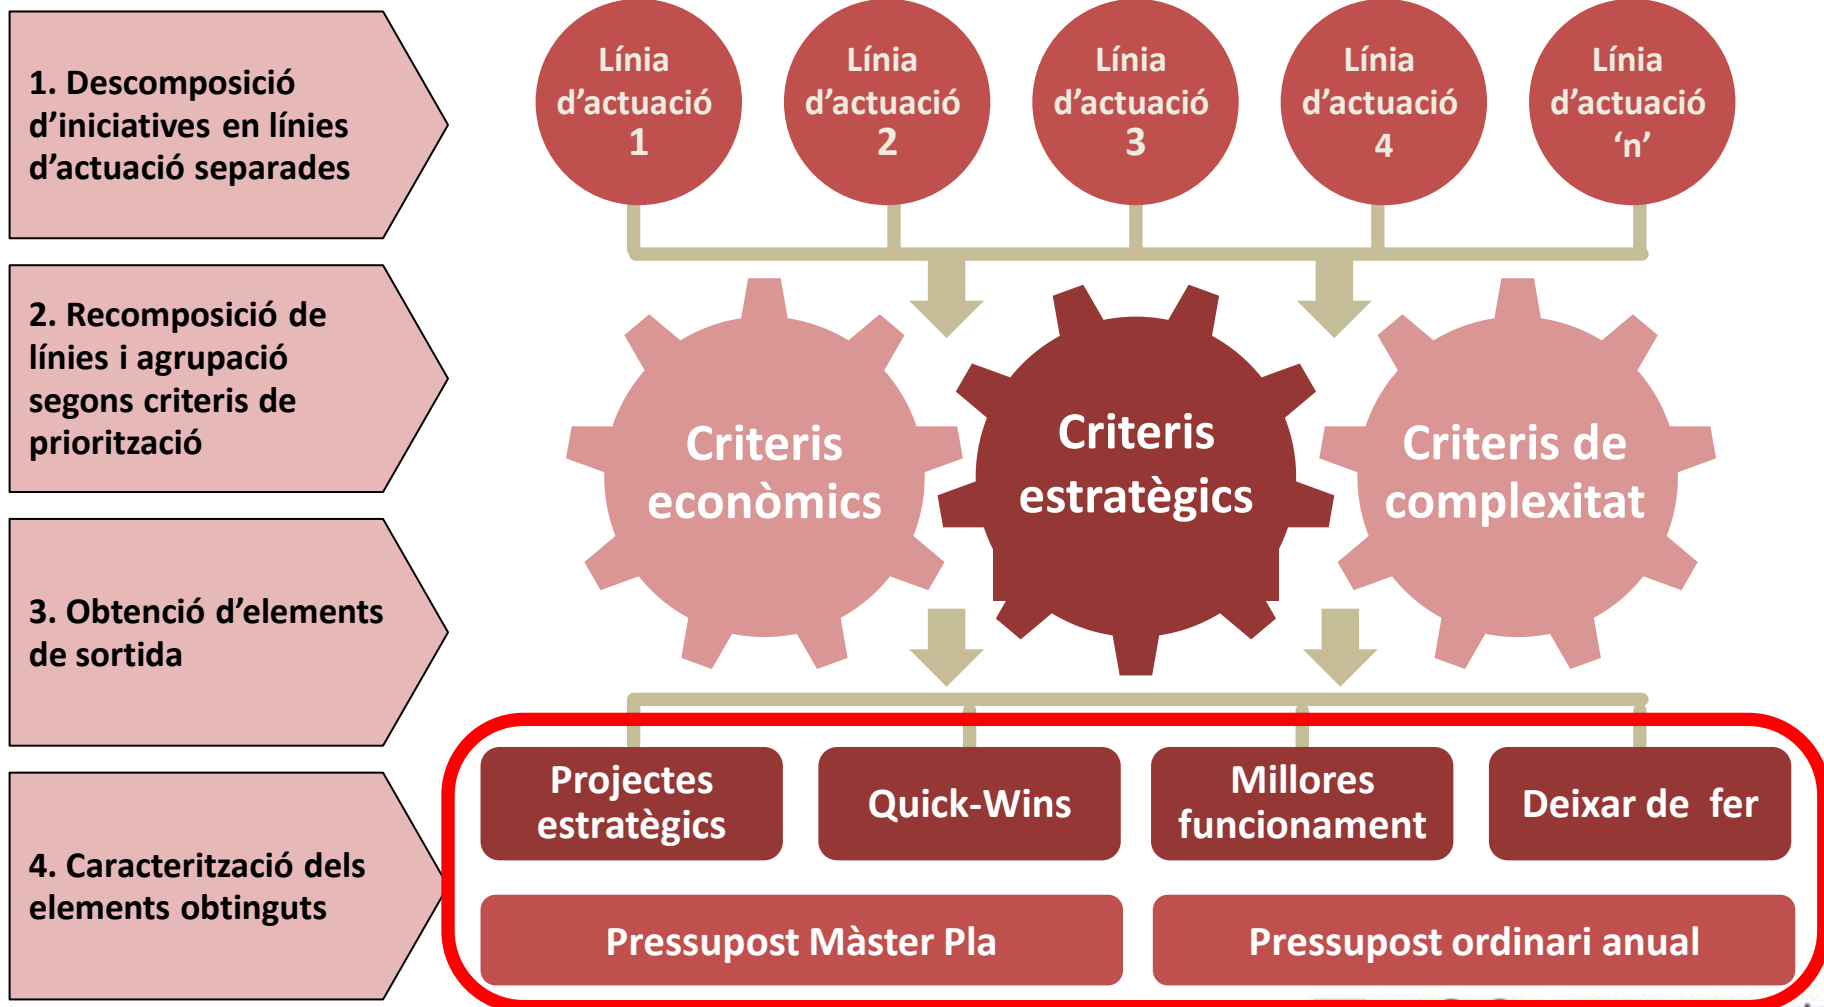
1. Descomposició d'iniciatives en línies d'actuació separades

2. Recomposició de línies i agrupació segons criteris de priorització

3. Obtenció d'elements de sortida

4. Caracterització dels elements obtinguts

Línia d'actuació 1

Línia d'actuació 2

Línia d'actuació 3

Línia d'actuació 4

Línia d'actuació 'n'

Criteris econòmics

Criteris estratègics

Criteris de complexitat

Projectes estratègics

Quick-Wins

Millores funcionament

Deixar de fer

Pressupost Màster Pla

Pressupost ordinari anual